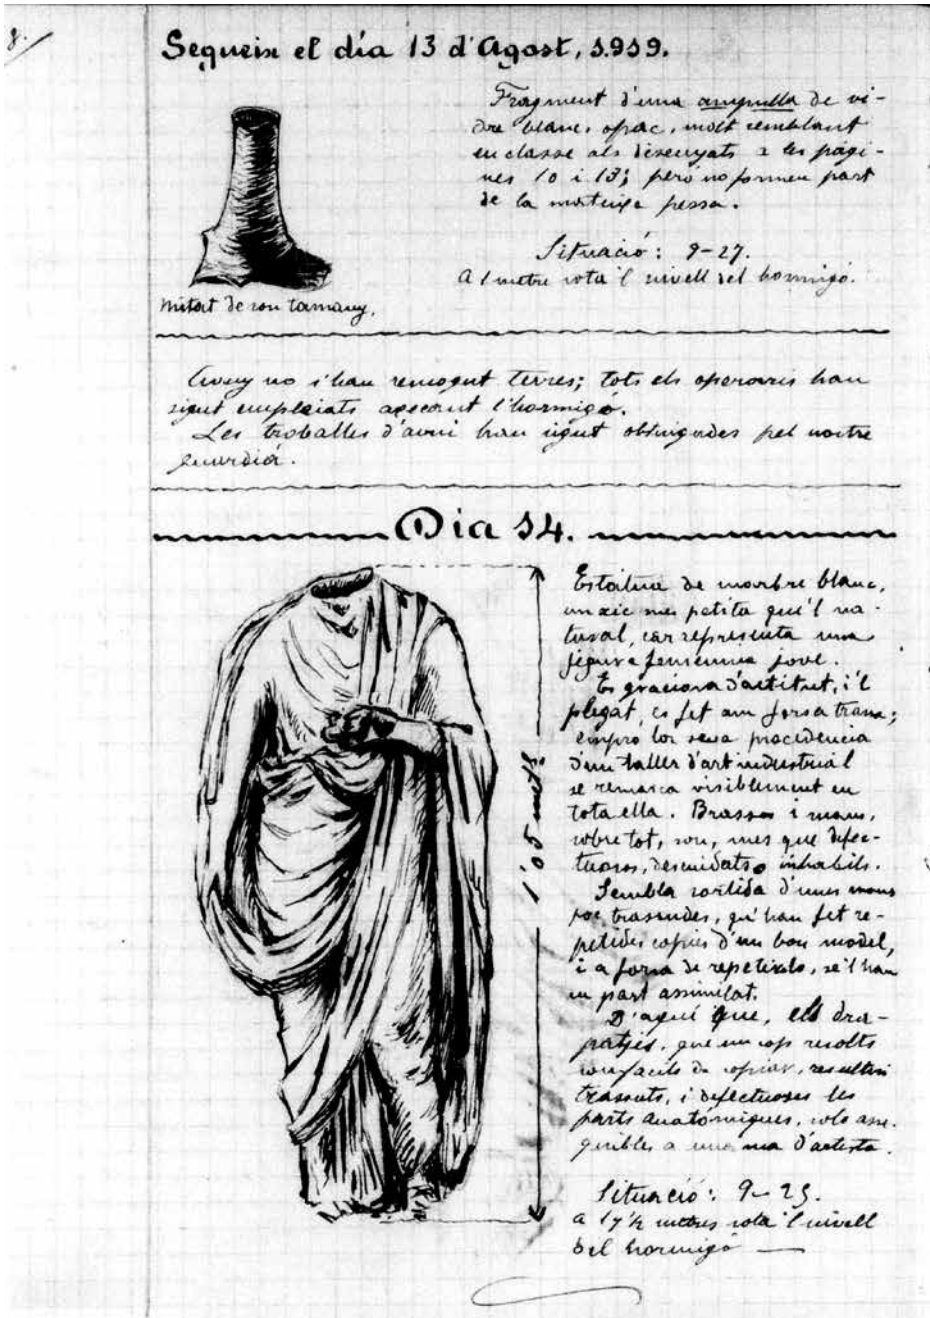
8.

Seguim el dia 13 d'Agost, 1.919.

Fragment d'una ampulla de vidre blanc, opac, molt semblant en classe als dibuixats a les pàgines 10 i 13; però no formen part de la mateixa pessa.

Situació: 9-27.
A 1 metre sota 'l nivell del hormigó.

Mitat de son tamany.

Avuy no s'han remogut terres; tots els operaris han sigut emplèiats apcercint l'hormigó.
Les troballes d'avui han sigut obtingudes pel nostre guardià.

Dia 14.

Estatua de marbre blanc, un xic mes petita que'l natural, car representa una figura femenina jove.
Es graciosa d'actitut, i'l plegat, es fet am forsa traça; empro lo seva procedencia d'un taller d'art industrial se remarca visiblement en tota ella. Brassos i mans, sobre tot, son, mes que defectuosos, descuidats o inhabils.
Sembla sortida d'unes mans poc traçudes, qui han fet repetides copies d'un bon model, i a forsa de repetir-lo, se'l han en part assimilat.
D'aquí que, els drapatjes, que un cop resolts son facils de copiar, resultin traçuts, i defectuoses les parts anatómiques, solo assequible a una ma d'artista.

1.05 mts

Situació: 9-23.
a 1½ metres sota 'l nivell del hormigó —